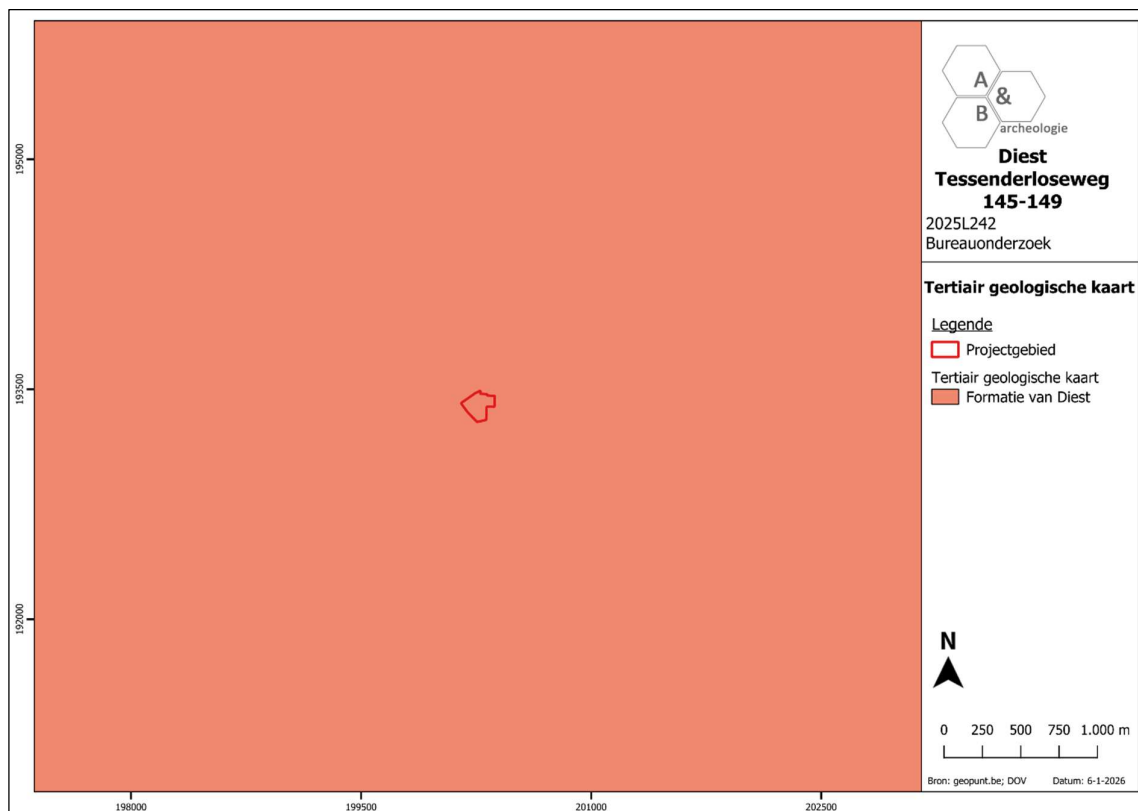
195000

193500

192000

198000

199500

201000

202500

A & B archeologie

Diest Tessenderloseweg 145-149

2025L242
Bureauonderzoek

Tertiair geologische kaart

Legende
Projectgebied
Tertiair geologische kaart
Formatie van Diest

N

0 250 500 750 1.000 m

Bron: geopunt.be; DOV Datum: 6-1-2026